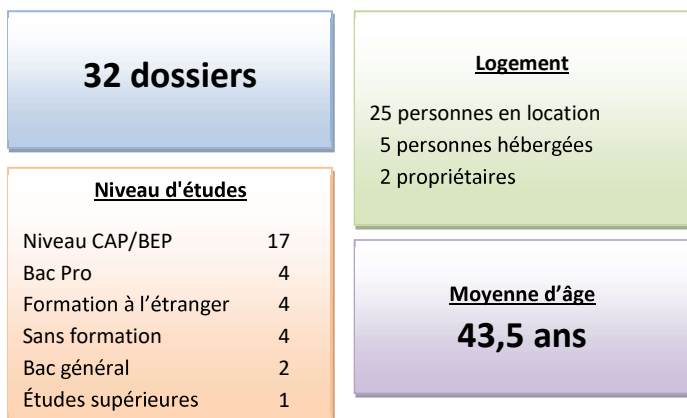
32 dossiers

Niveau d'études

| | |
|---|---|
| Niveau CAP/BEP | 17 |
| Bac Pro | 4 |
| Formation à l'étranger | 4 |
| Sans formation | 4 |
| Bac général | 2 |
| Études supérieures | 1 |

Logement

25 personnes en location
5 personnes hébergées
2 propriétaires

Moyenne d'âge
43,5 ans